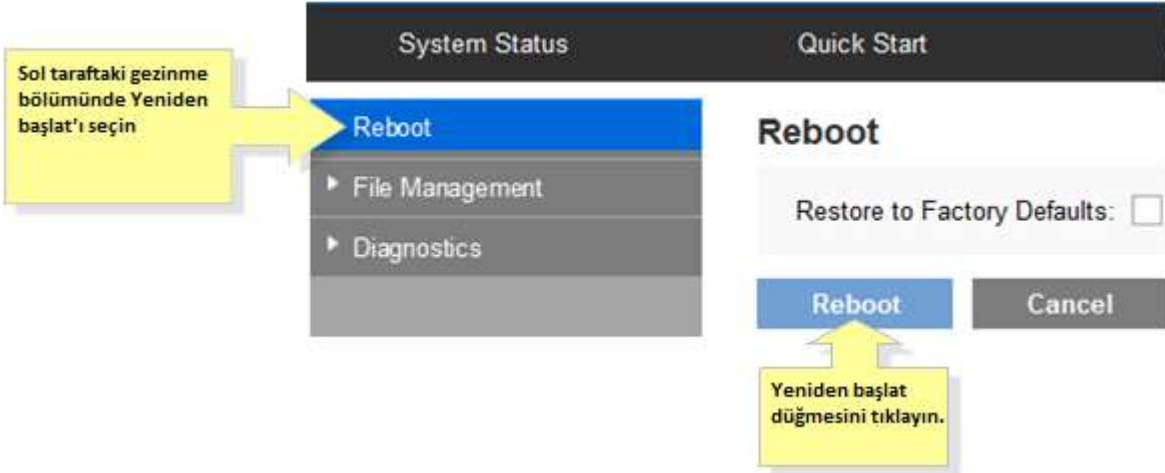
System Status

Quick Start

Sol taraftaki gezinme bölümünde Yeniden başlat'ı seçin

Reboot

File Management

Diagnostics

Reboot

Restore to Factory Defaults:

Reboot

Cancel

Yeniden başlat düğmesini tıklayın.